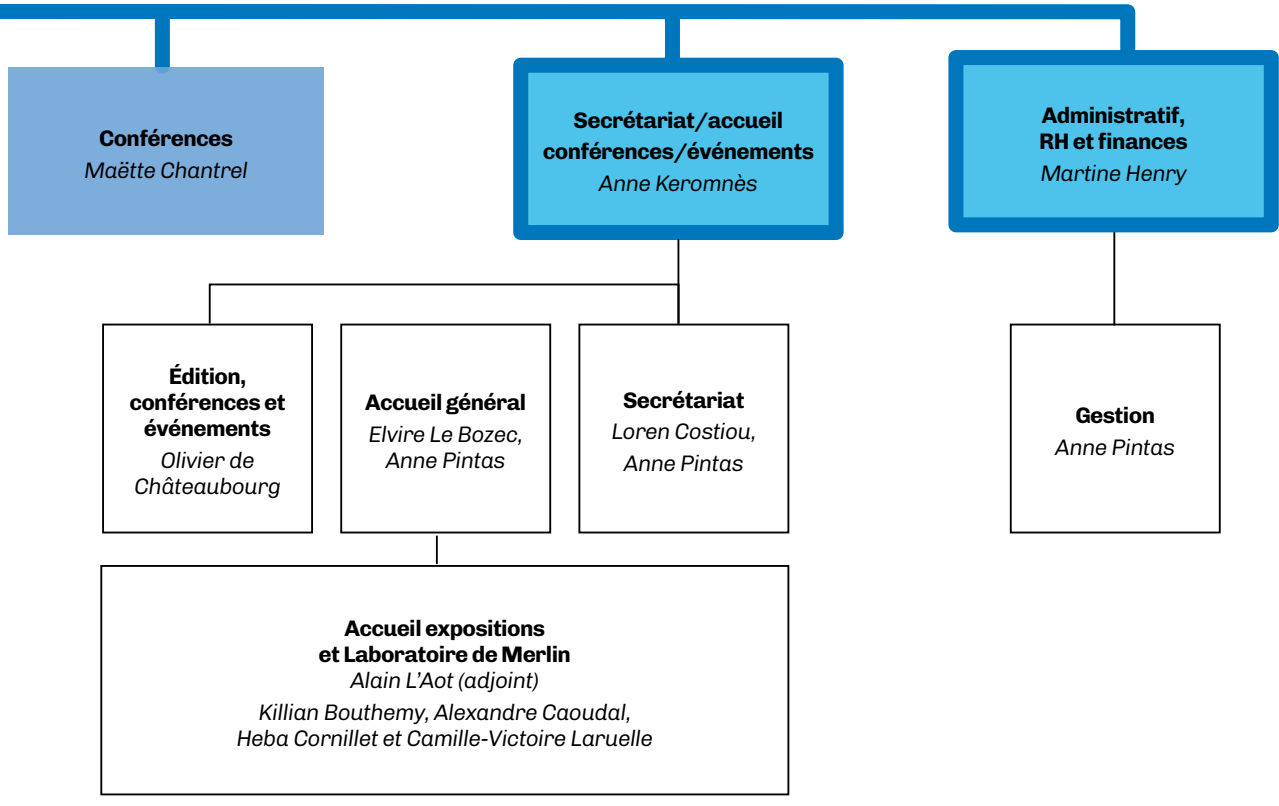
Conférences
Maëtte Chantrel

Secrétariat/accueil conférences/événements
Anne Keromnès

Administratif, RH et finances
Martine Henry

Édition, conférences et événements
Olivier de Châteaubourg

Accueil général
Elvire Le Bozec, Anne Pintas

Secrétariat
Loren Costiou, Anne Pintas

Gestion
Anne Pintas

Accueil expositions et Laboratoire de Merlin
Alain L'Aot (adjoint)
Killian Bouthemy, Alexandre Caoudal, Heba Cornillet et Camille-Victoire Laruelle